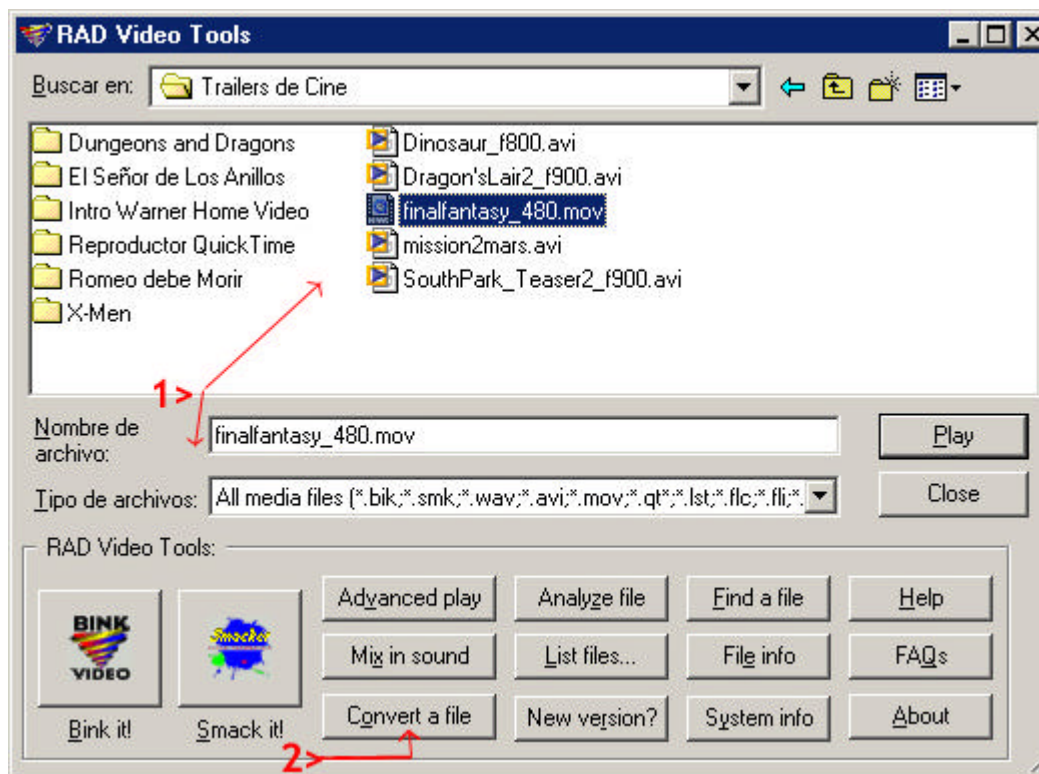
RAD Video Tools

Buscar en: Trailers de Cine

Dungeons and Dragons
El Señor de Los Anillos
Intro Warner Home Video
Reproductor QuickTime
Romeo debe Morir
X-Men
Dinosaur_f800.avi
Dragon'sLair2_f900.avi
finalfantasy_480.mov
mission2mars.avi
SouthPark_Teaser2_f900.avi

1>

Nombre de archivo: finalfantasy_480.mov
Play
Tipo de archivos: All media files (*.bik;*.smk;*.wav;*.avi;*.mov;*.qt*;*.lst;*.flc;*.fli;*.
Close

RAD Video Tools:
BINK VIDEO
Smacker
Bink it!
Smack it!
Advanced play
Analyze file
Find a file
Help
Mix in sound
List files...
File info
FAQs
Convert a file
New version?
System info
About

2>